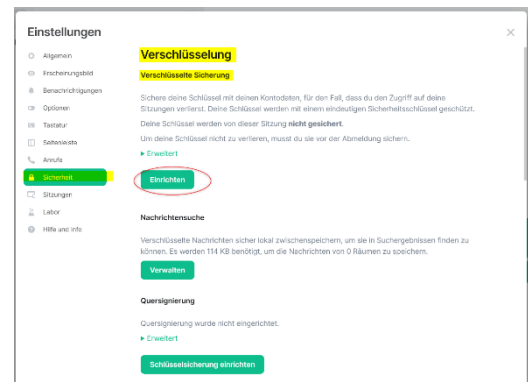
Einstellungen

×

Allgemein
Erscheinungsbild
Benachrichtigungen
Optionen
Tastatur
Seitenleiste
Anrufe
Sicherheit
Sitzungen
Labor
Hilfe und Info

Verschlüsselung

Verschlüsselte Sicherung

Sichere deine Schlüssel mit deinen Kontodaten, für den Fall, dass du den Zugriff auf deine Sitzungen verlierst. Deine Schlüssel werden mit einem eindeutigen Sicherheitsschlüssel geschützt.

Deine Schlüssel werden von dieser Sitzung **nicht gesichert**.

Um deine Schlüssel nicht zu verlieren, musst du sie vor der Abmeldung sichern.

▸ Erweitert

Einrichten

Nachrichtensuche

Verschlüsselte Nachrichten sicher lokal zwischenspeichern, um sie in Suchergebnissen finden zu können. Es werden 114 KB benötigt, um die Nachrichten von 0 Räumen zu speichern.

Verwalten

Quersignierung

Quersignierung wurde nicht eingerichtet.

▸ Erweitert

Schlüsselsicherung einrichten